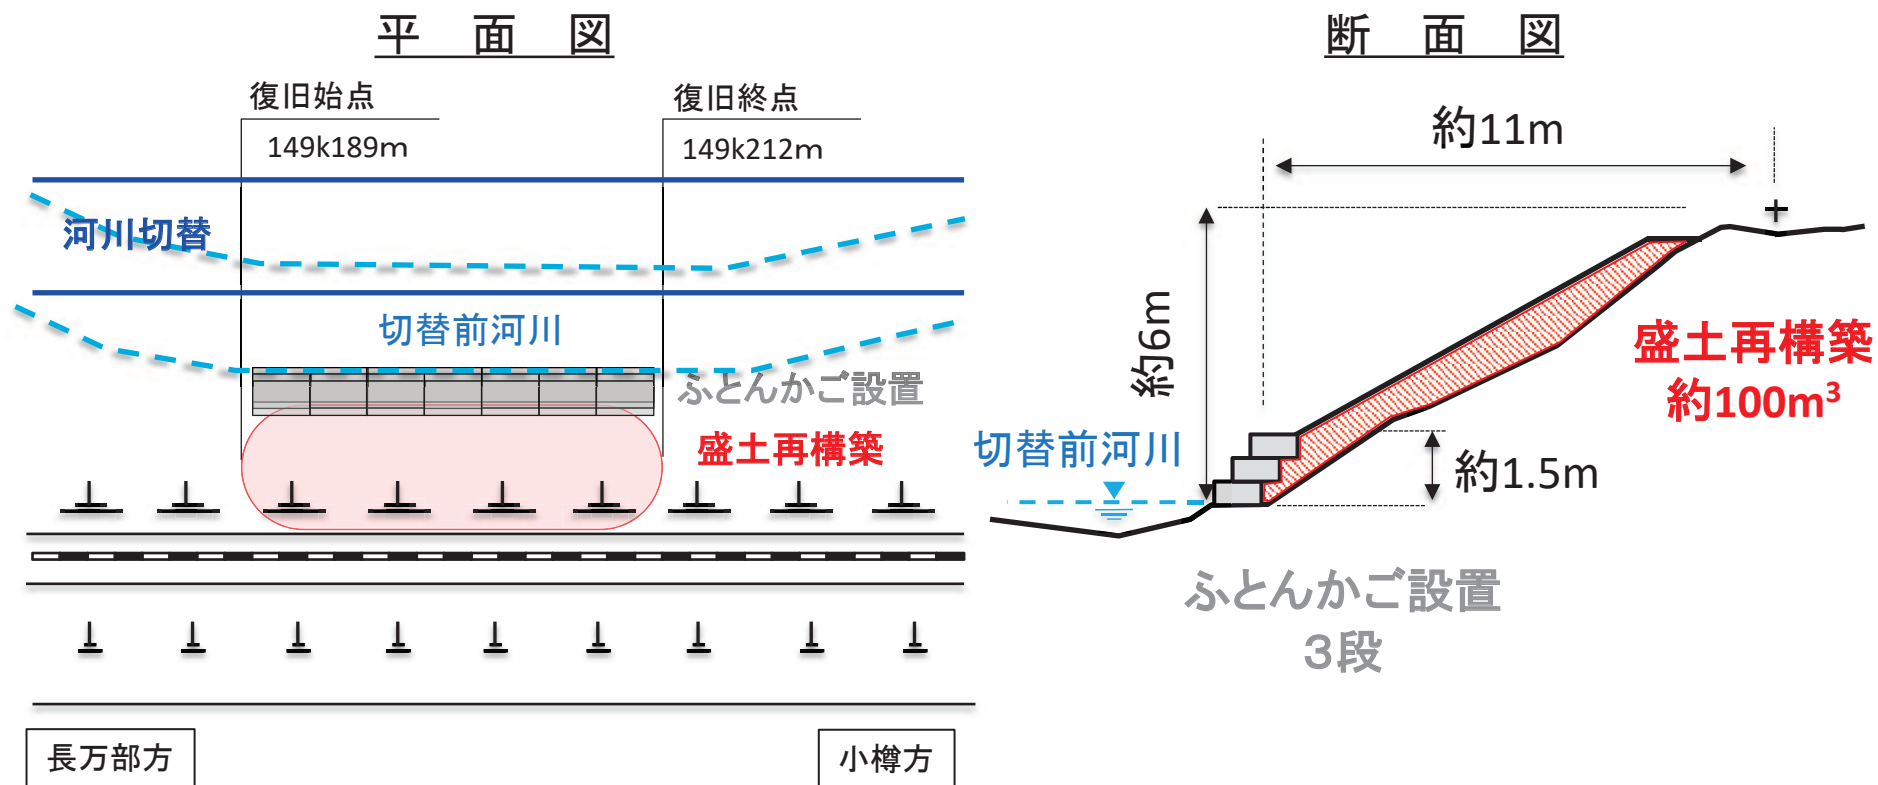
平　面　図

復旧始点
149k189m

復旧終点
149k212m

河川切替

切替前河川

ふとんかご設置

盛土再構築

長万部方

小樽方

断　面　図

約11m

約6m

盛土再構築
約100m$^3$

切替前河川

約1.5m

ふとんかご設置
3段